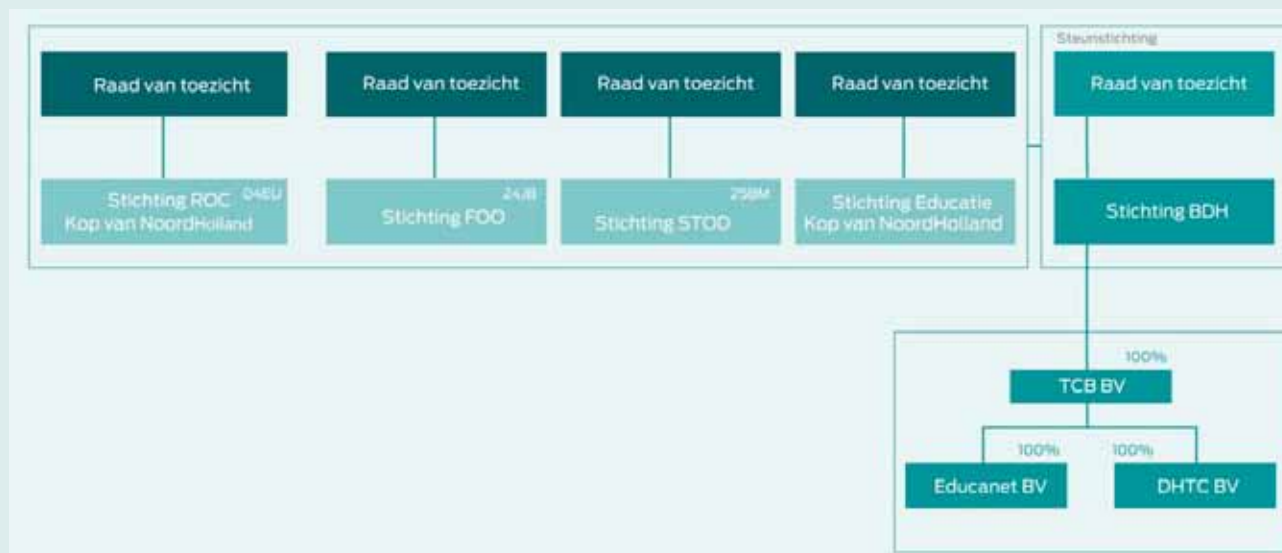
Raad van toezicht

Stichting ROC 04EU
Kop van NoordHolland

Raad van toezicht

24JB
Stichting FOO

Raad van toezicht

25BM
Stichting STOO

Raad van toezicht

Stichting Educatie
Kop van NoordHolland

Steunstichting

Raad van toezicht

Stichting BDH

100%
TCB BV

100%
Educanet BV

100%
DHTC BV